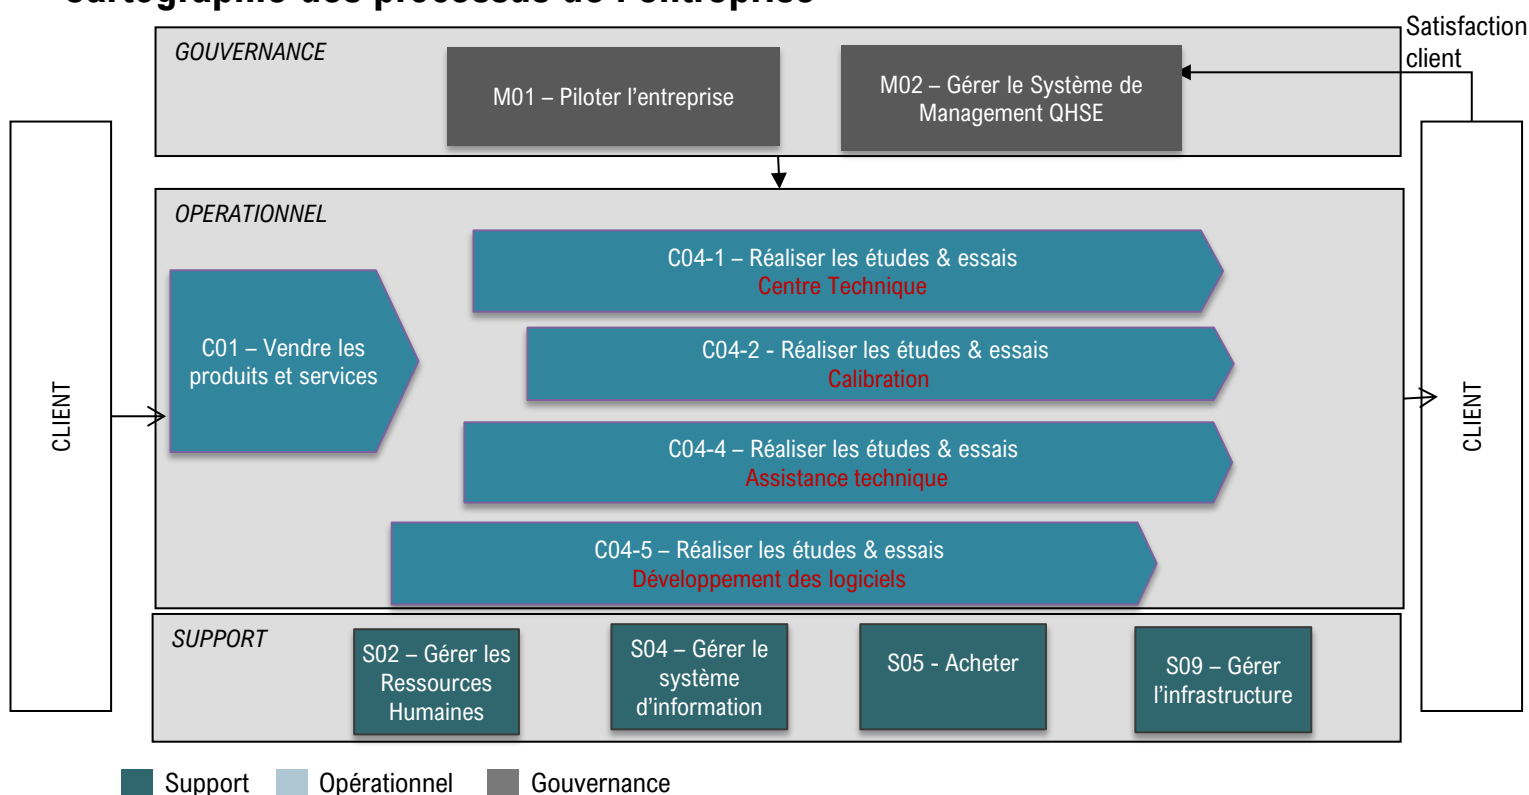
Cartographie des processus de l'entreprise

GOUVERNANCE

M01 – Piloter l'entreprise

M02 – Gérer le Système de Management QHSE

Satisfaction client

CLIENT

OPERATIONNEL

C01 – Vendre les produits et services

C04-1 – Réaliser les études & essais
Centre Technique

C04-2 - Réaliser les études & essais
Calibration

C04-4 – Réaliser les études & essais
Assistance technique

C04-5 – Réaliser les études & essais
Développement des logiciels

CLIENT

SUPPORT

S02 – Gérer les Ressources Humaines

S04 – Gérer le système d'information

S05 - Acheter

S09 – Gérer l'infrastructure

Support Opérationnel Gouvernance